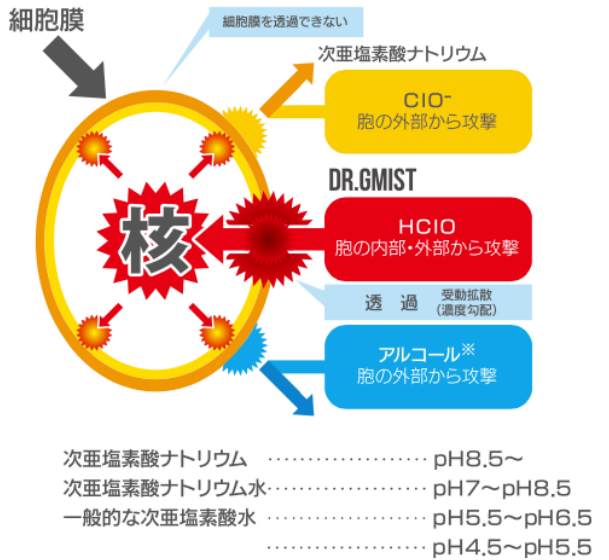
細胞膜

細胞膜を透過できない

次亜塩素酸ナトリウム

ClO⁻
胞の外部から攻撃

核

DR.GMIST

HClO
胞の内部・外部から攻撃

透　過　受動拡散
（濃度勾配）

アルコール※
胞の外部から攻撃

次亜塩素酸ナトリウム ………………… pH8.5〜
次亜塩素酸ナトリウム水……………… pH7〜pH8.5
一般的な次亜塩素酸水 ……………… pH5.5〜pH6.5
………………… pH4.5〜pH5.5